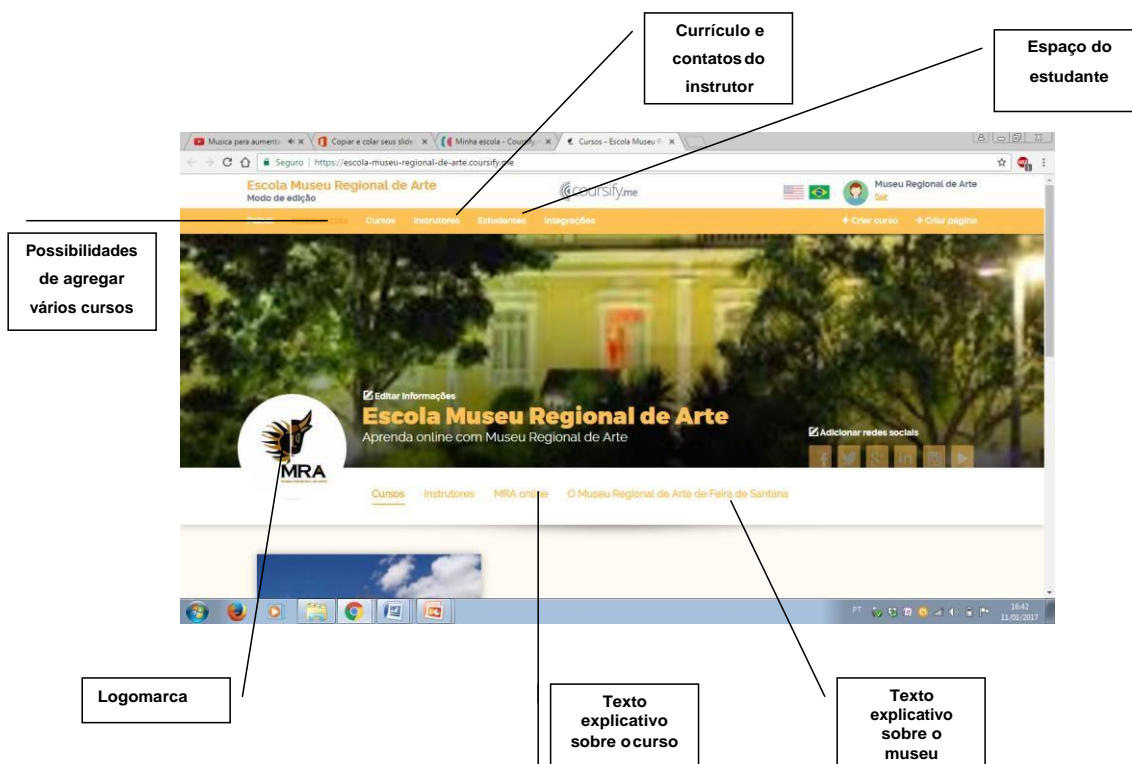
Currículo e contatos do instrutor

Espaço do estudante

Musica para aumenta ×
Copiar e colar seus slide ×
Minha escola - Coursify ×
Cursos - Escola Museu R ×

Seguro | https://escola-museu-regional-de-arte.coursify.me

Escola Museu Regional de Arte
Modo de edição

coursify.me

Museu Regional de Arte
Sair

Painel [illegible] Cursos Instrutores Estudantes Integrações

+ Criar curso + Criar página

Possibilidades de agregar vários cursos

Editar informações
Escola Museu Regional de Arte
Aprenda online com Museu Regional de Arte

Adicionar redes sociais

MRA

Cursos Instrutores MRA online O Museu Regional de Arte de Feira de Santana

PT 16:42 11/01/2017

Logomarca

Texto explicativo sobre o curso

Texto explicativo sobre o museu